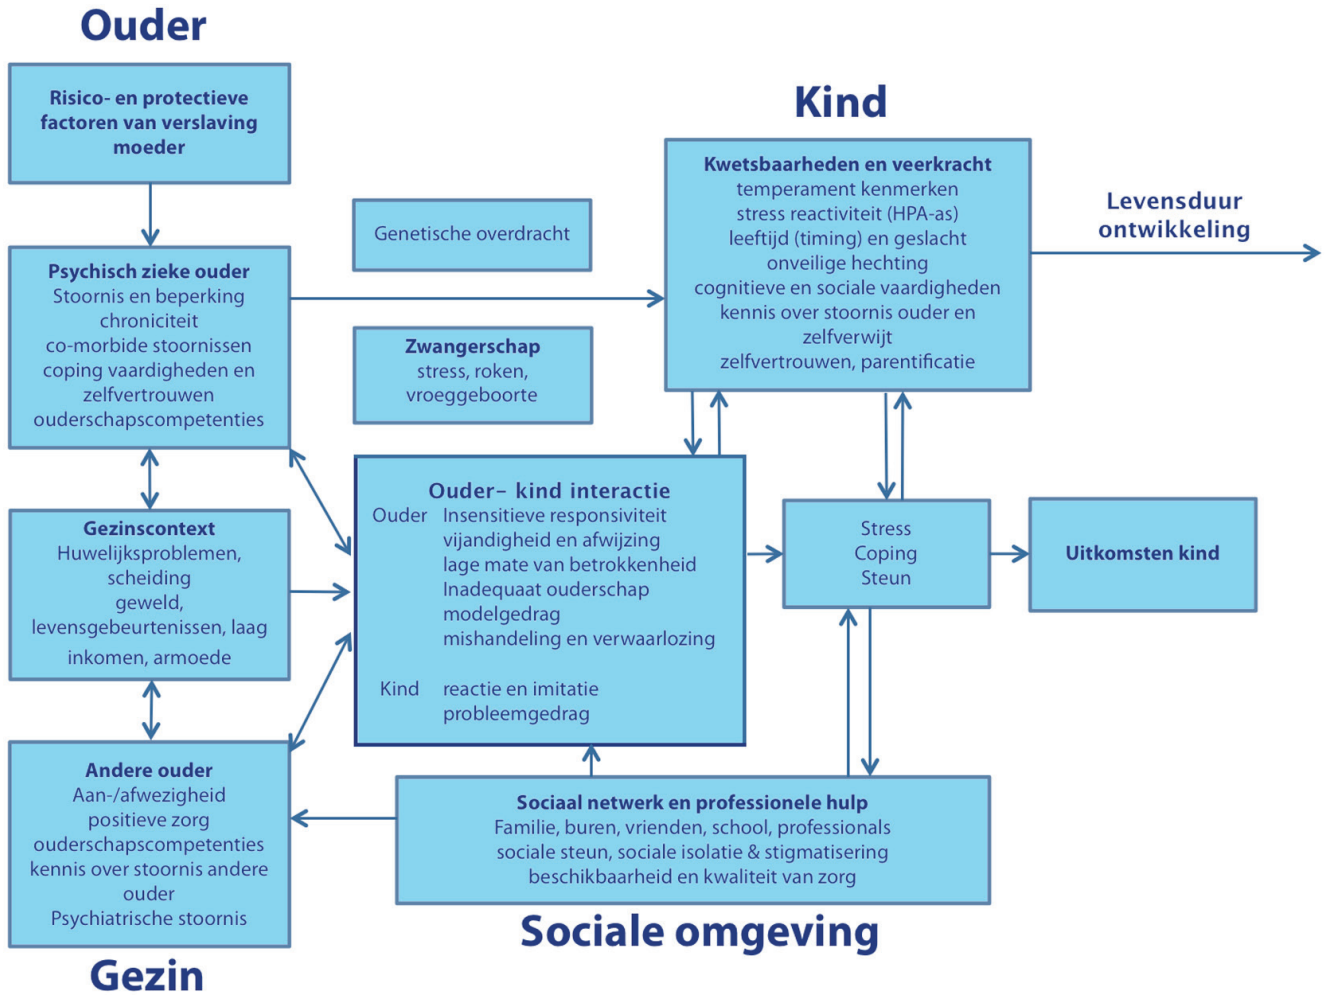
Ouder

Risico- en protectieve factoren van verslaving moeder

Kind

Kwetsbaarheden en veerkracht
temperament kenmerken
stress reactiviteit (HPA-as)
leeftijd (timing) en geslacht
onveilige hechting
cognitieve en sociale vaardigheden
kennis over stoornis ouder en zelfverwijt
zelfvertrouwen, parentificatie

Levensduur ontwikkeling

Genetische overdracht

Psychisch zieke ouder
Stoornis en beperking
chroniciteit
co-morbide stoornissen
coping vaardigheden en zelfvertrouwen
ouderschapscompetenties

Zwangerschap
stress, roken, vroeggeboorte

Ouder– kind interactie
Ouder Insensitieve responsiviteit
vijandigheid en afwijzing
lage mate van betrokkenheid
Inadequaat ouderschap
modelgedrag
mishandeling en verwaarlozing

Kind reactie en imitatie
probleemgedrag

Gezinscontext
Huwelijksproblemen, scheiding
geweld,
levensgebeurtenissen, laag inkomen, armoede

Stress
Coping
Steun

Uitkomsten kind

Andere ouder
Aan-/afwezigheid
positieve zorg
ouderschapscompetenties
kennis over stoornis andere ouder
Psychiatrische stoornis

Sociaal netwerk en professionele hulp
Familie, buren, vrienden, school, professionals
sociale steun, sociale isolatie & stigmatisering
beschikbaarheid en kwaliteit van zorg

Sociale omgeving

Gezin